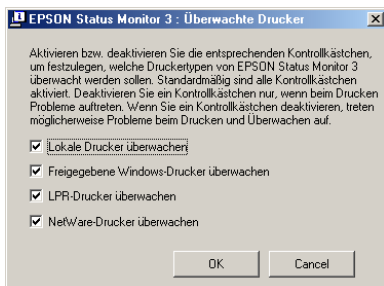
EPSON Status Monitor 3 : Überwachte Drucker

Aktivieren bzw. deaktivieren Sie die entsprechenden Kontrollkästchen, um festzulegen, welche Druckertypen von EPSON Status Monitor 3 überwacht werden sollen. Standardmäßig sind alle Kontrollkästchen aktiviert. Deaktivieren Sie ein Kontrollkästchen nur, wenn beim Drucken Probleme auftreten. Wenn Sie ein Kontrollkästchen deaktivieren, treten möglicherweise Probleme beim Drucken und Überwachen auf.

Lokale Drucker überwachen

Freigegebene Windows-Drucker überwachen

LPR-Drucker überwachen

NetWare-Drucker überwachen

OK

Cancel